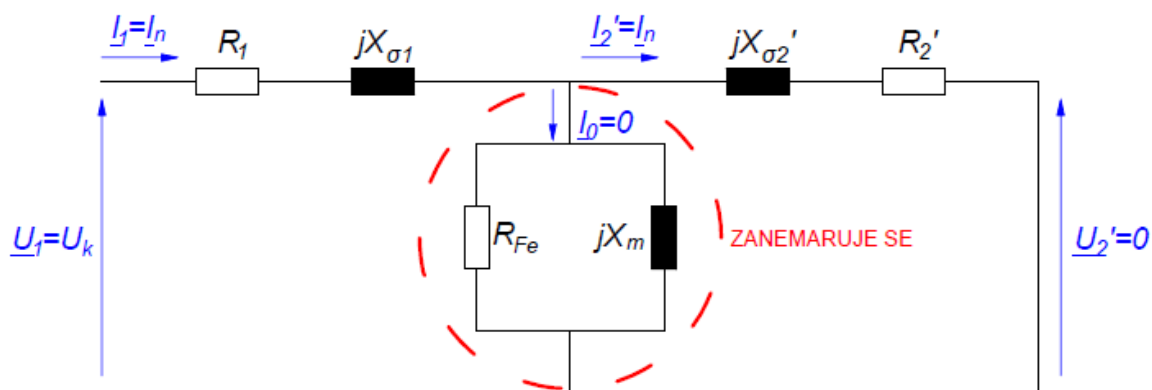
$\underline{I_1}=\underline{I_n}$

$R_1$

$jX_{\sigma1}$

$\underline{I_2}'=\underline{I_n}$

$jX_{\sigma2}'$

$R_2'$

$\underline{I_0}=0$

$\underline{U_1}=U_k$

$R_{Fe}$

$jX_m$

ZANEMARUJE SE

$\underline{U_2}'=0$